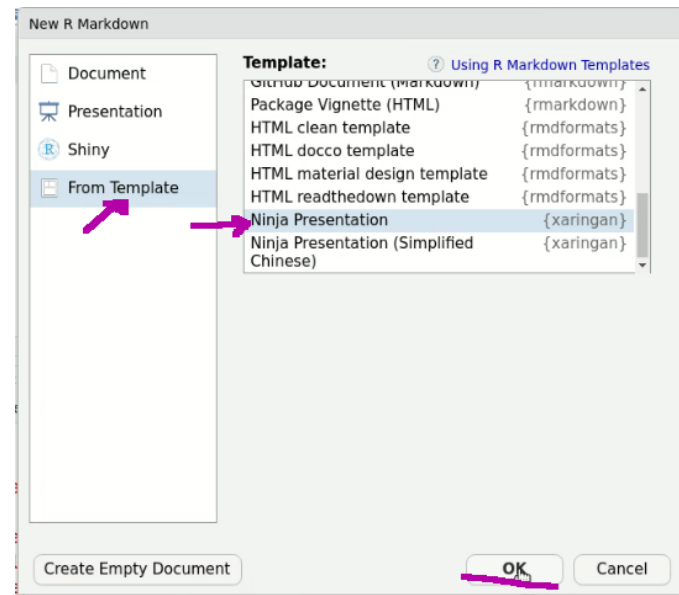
New R Markdown

Document
Presentation
Shiny
From Template

Template:
Using R Markdown Templates

| | |
|---|---|
| GitHub Document (Markdown) | {rmarkdown} |
| Package Vignette (HTML) | {rmarkdown} |
| HTML clean template | {rmdformats} |
| HTML docco template | {rmdformats} |
| HTML material design template | {rmdformats} |
| HTML readthedown template | {rmdformats} |
| Ninja Presentation | {xaringan} |
| Ninja Presentation (Simplified Chinese) | {xaringan} |

Create Empty Document
OK
Cancel